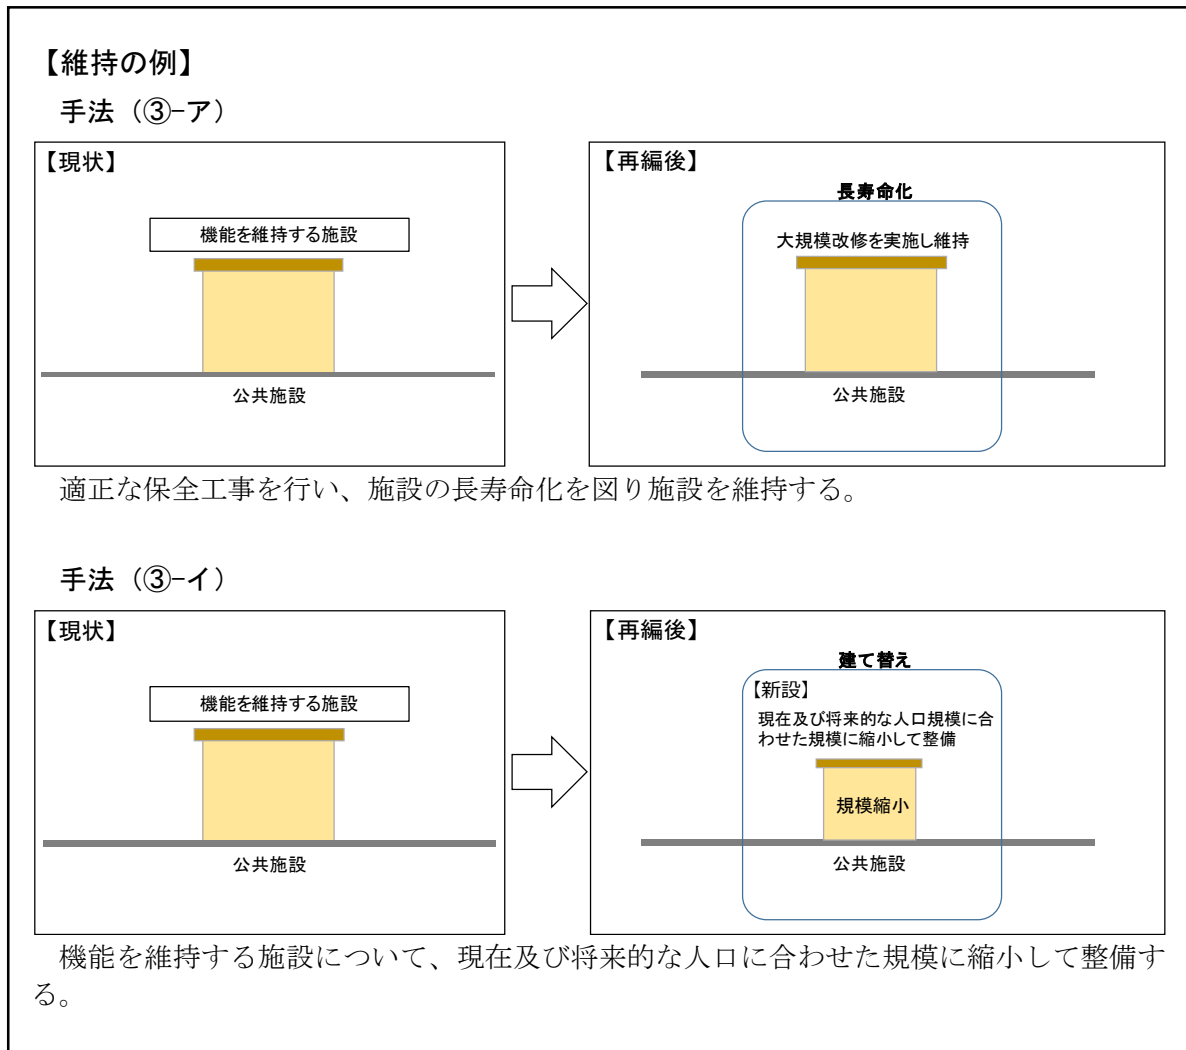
【維持の例】

手法（③-ア）

【現状】

機能を維持する施設

公共施設

【再編後】

長寿命化

大規模改修を実施し維持

公共施設

適正な保全工事を行い、施設の長寿命化を図り施設を維持する。

手法（③-イ）

【現状】

機能を維持する施設

公共施設

【再編後】

建て替え

【新設】

現在及び将来的な人口規模に合わせた規模に縮小して整備

規模縮小

公共施設

機能を維持する施設について、現在及び将来的な人口に合わせた規模に縮小して整備する。